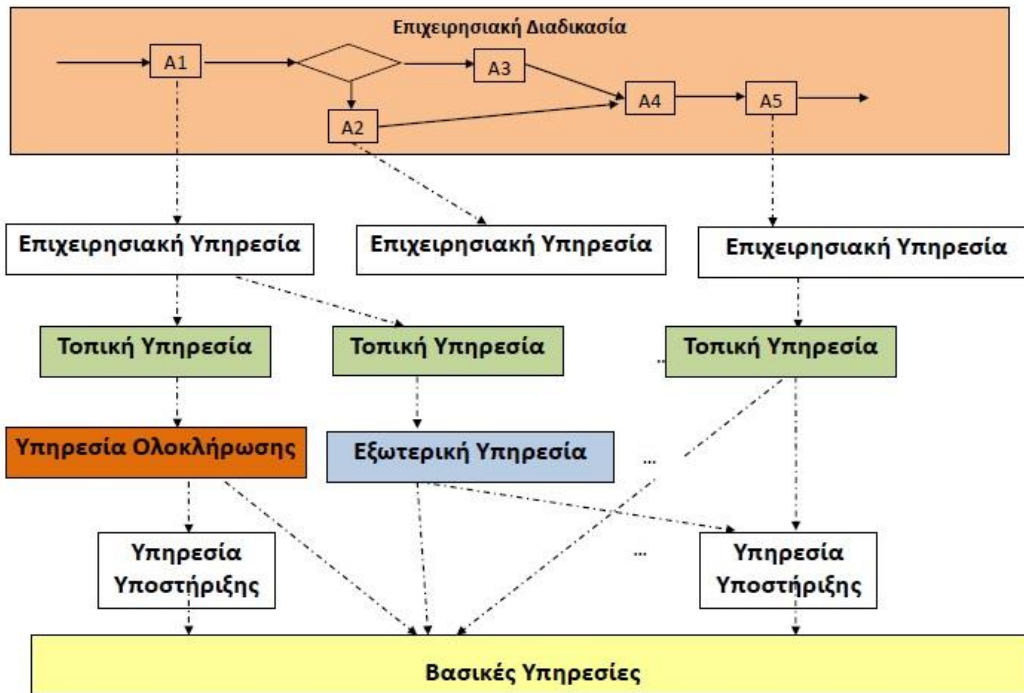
Επιχειρησιακή Διαδικασία

A1

A3

A4

A5

A2

Επιχειρησιακή Υπηρεσία

Επιχειρησιακή Υπηρεσία

Επιχειρησιακή Υπηρεσία

Τοπική Υπηρεσία

Τοπική Υπηρεσία

...

Τοπική Υπηρεσία

Υπηρεσία Ολοκλήρωσης

Εξωτερική Υπηρεσία

...

Υπηρεσία Υποστήριξης

...

Υπηρεσία Υποστήριξης

Βασικές Υπηρεσίες